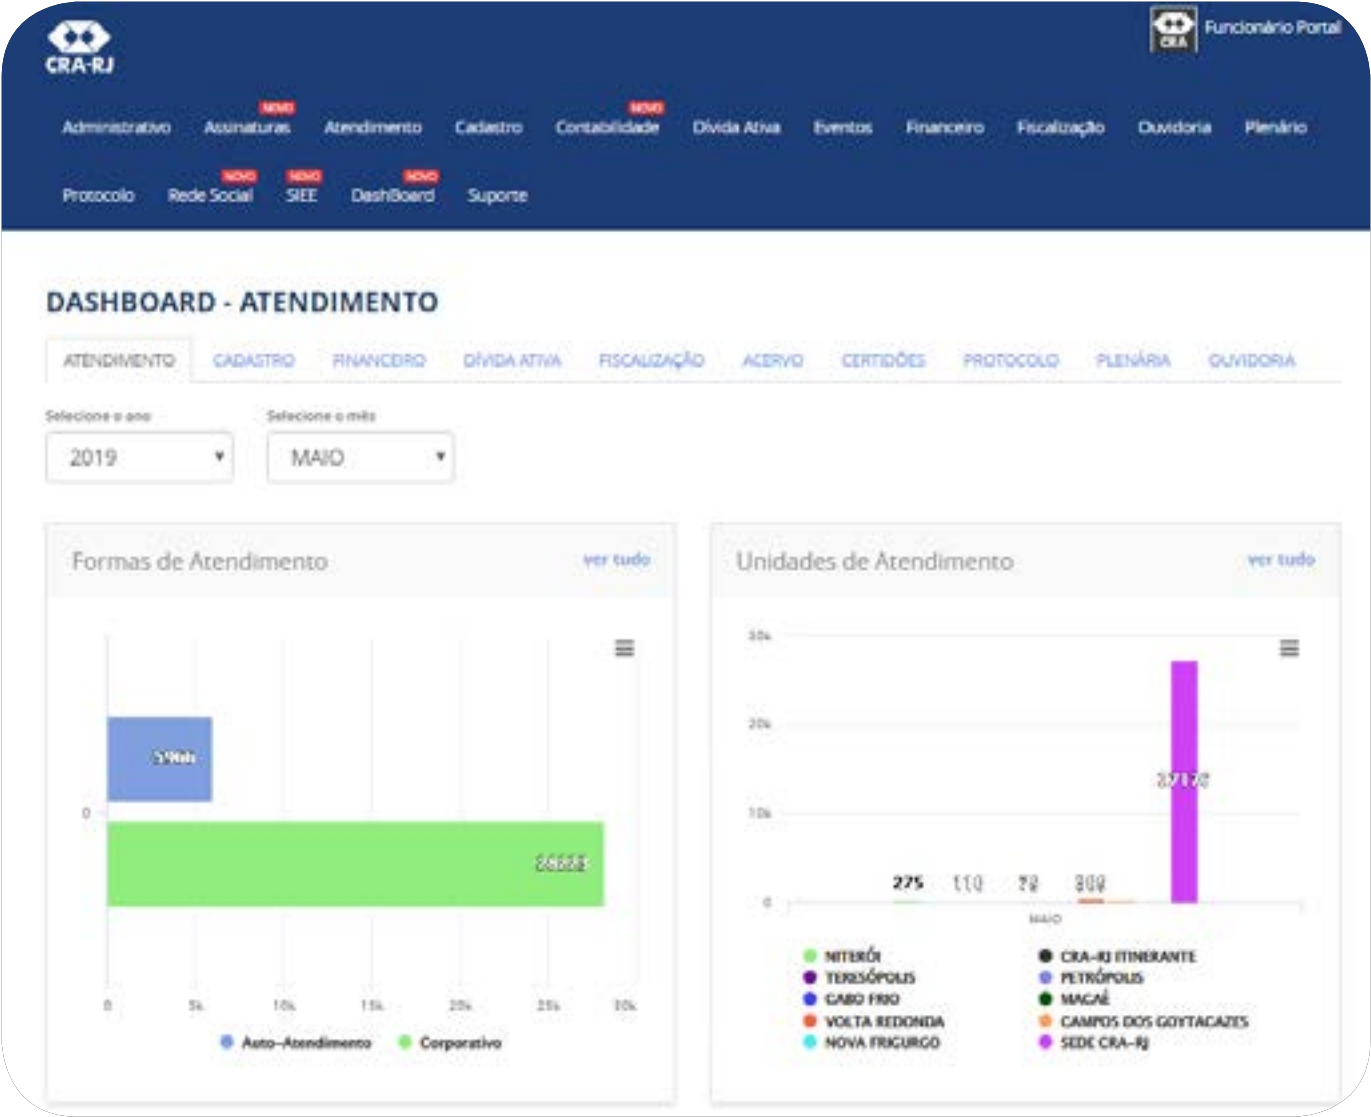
CRA-RJ

CRA Funcionário Portal

Administrativo NOVO Assinaturas Atendimento Cadastro NOVO Contabilidade Dívida Ativa Eventos Financeiro Fiscalização Ouvidoria Plenário

Protocolo NOVO Rede Social NOVO SIEE NOVO DashBoard Suporte

DASHBOARD - ATENDIMENTO

ATENDIMENTO CADASTRO FINANCEIRO DÍVIDA ATIVA FISCALIZAÇÃO ACERVO CERTIDÕES PROTOCOLO PLENÁRIA OUVIDORIA

Selecione o ano
2019

Selecione o mês
MAIO

Formas de Atendimento
ver tudo

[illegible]
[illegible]
0
0 5k 10k 15k 20k 25k 30k
Auto-Atendimento Corporativo

Unidades de Atendimento
ver tudo

30k
20k
10k
0
275 110 79 309 27170
MAIO

NITERÓI
TERESÓPOLIS
CABO FRIO
VOLTA REDONDA
NOVA FRIBURGO
CRA-RJ ITINERANTE
PETRÓPOLIS
MACAÉ
CAMPOS DOS GOYTACAZES
SEDE CRA-RJ